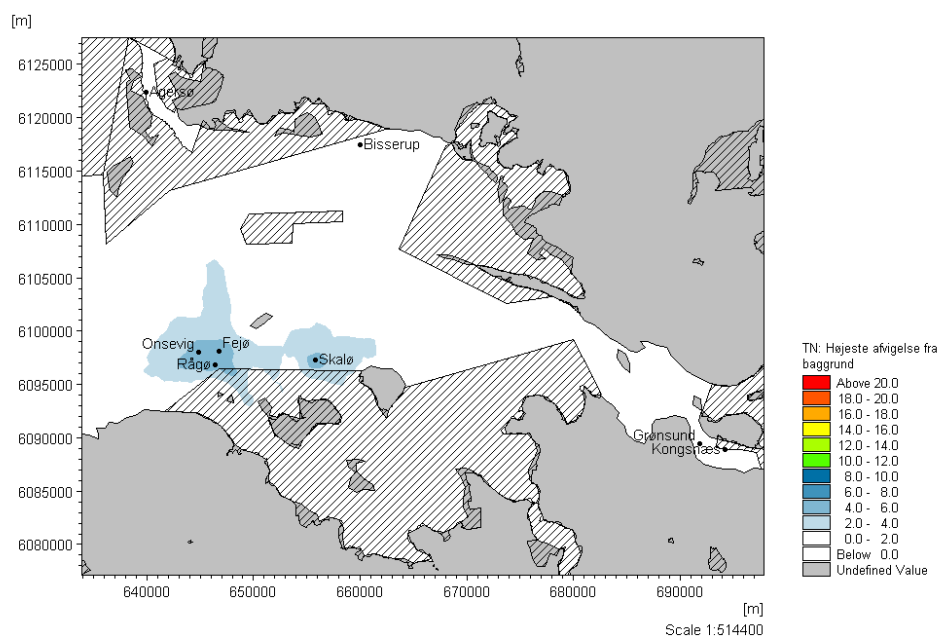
[m]

6125000
6120000
6115000
6110000
6105000
6100000
6095000
6090000
6085000
6080000

Agersø
Bisserup
Onsevig
Fejø
Rågø
Skalø
Grønsund
Kongsnæs

640000 650000 660000 670000 680000 690000
[m]
Scale 1:514400

TN: Højeste afvigelse fra baggrund
Above 20.0
18.0 - 20.0
16.0 - 18.0
14.0 - 16.0
12.0 - 14.0
10.0 - 12.0
8.0 - 10.0
6.0 - 8.0
4.0 - 6.0
2.0 - 4.0
0.0 - 2.0
Below 0.0
Undefined Value